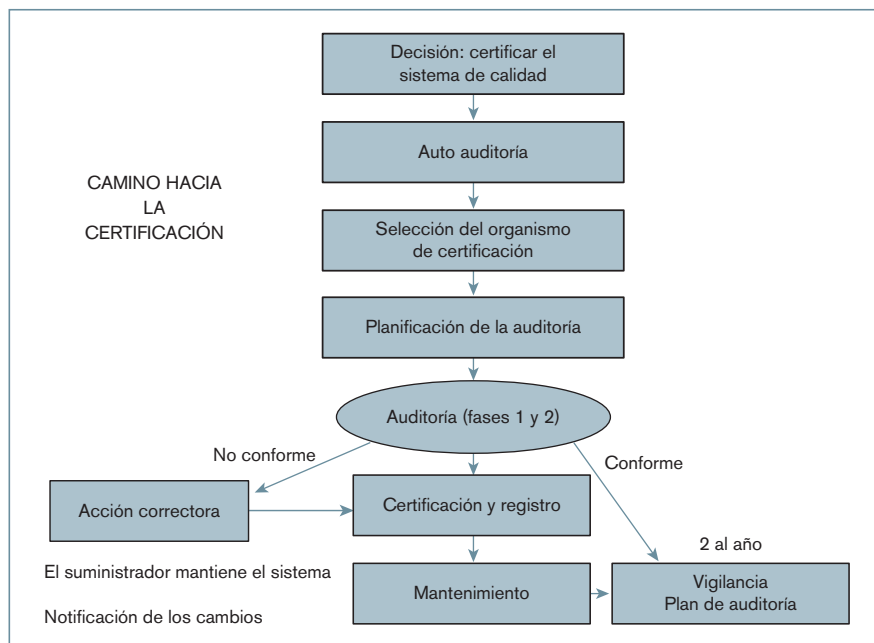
CAMINO HACIA LA CERTIFICACIÓN

Decisión: certificar el sistema de calidad

Auto auditoría

Selección del organismo de certificación

Planificación de la auditoría

Auditoría (fases 1 y 2)

No conforme

Conforme

Acción correctora

Certificación y registro

2 al año

El suministrador mantiene el sistema

Mantenimiento

Vigilancia
Plan de auditoría

Notificación de los cambios